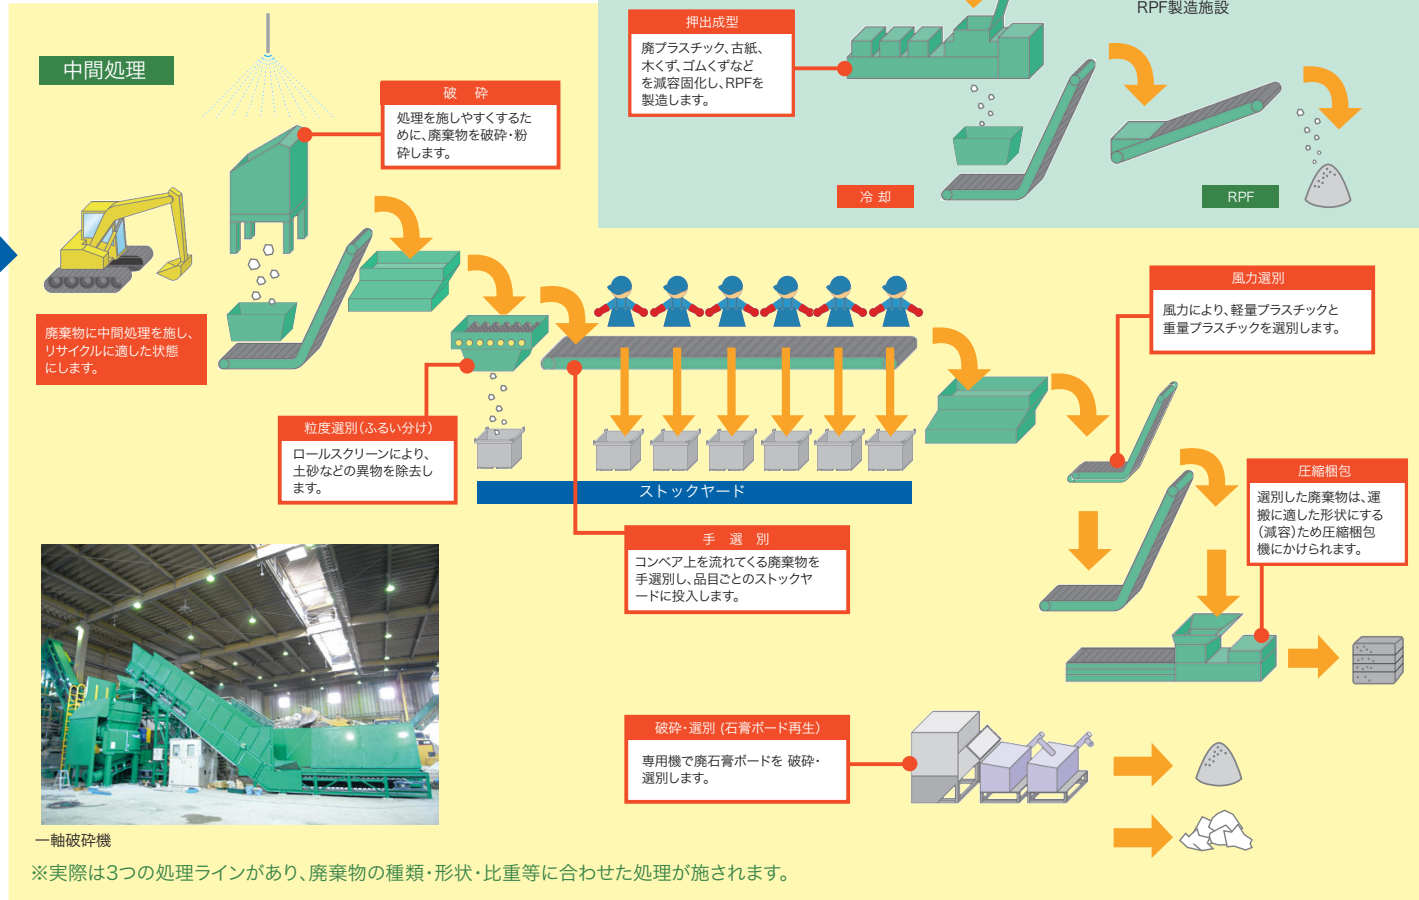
中間処理

破　砕

処理を施しやすくするために、廃棄物を破砕・粉砕します。

廃棄物に中間処理を施し、リサイクルに適した状態にします。

押出成型

廃プラスチック、古紙、木くず、ゴムくずなどを減容固化し、RPFを製造します。

RPF製造施設

冷 却

RPF

風力選別

風力により、軽量プラスチックと重量プラスチックを選別します。

粒度選別(ふるい分け)

ロールスクリーンにより、土砂などの異物を除去します。

ストックヤード

手　選　別

コンベア上を流れてくる廃棄物を手選別し、品目ごとのストックヤードに投入します。

圧縮梱包

選別した廃棄物は、運搬に適した形状にする(減容)ため圧縮梱包機にかけられます。

破砕・選別 (石膏ボード再生)

専用機で廃石膏ボードを 破砕・選別します。

一軸破砕機

※実際は3つの処理ラインがあり、廃棄物の種類・形状・比重等に合わせた処理が施されます。